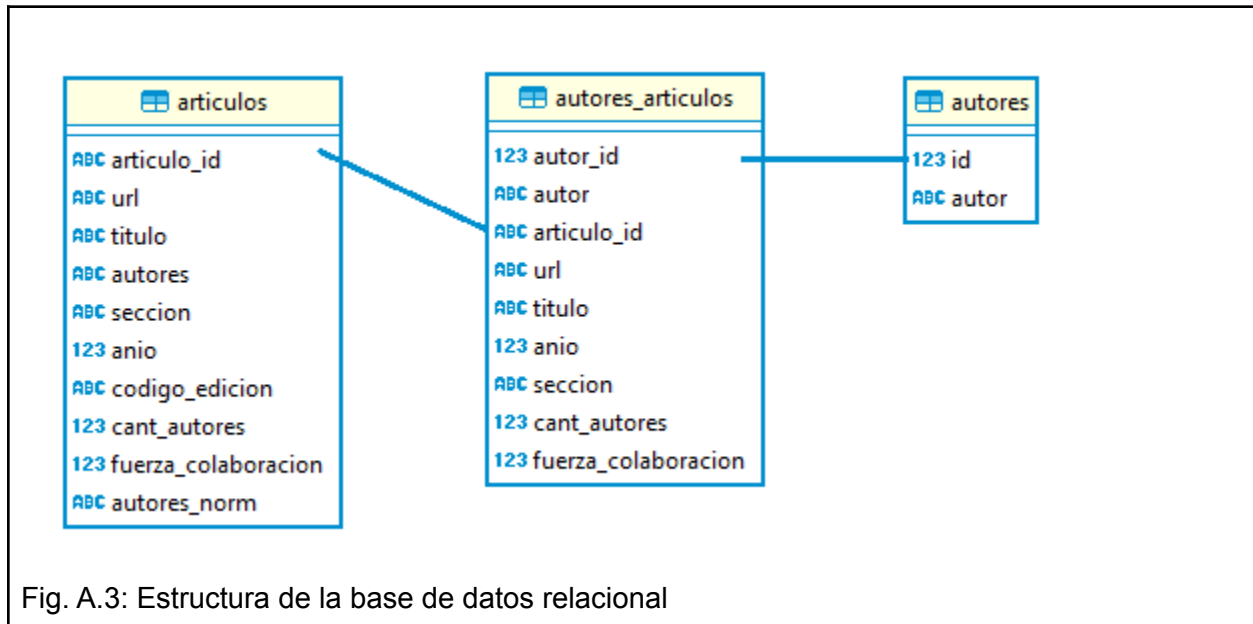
articulos

ABC articulo_id
ABC url
ABC titulo
ABC autores
ABC seccion
123 anio
ABC codigo_edicion
123 cant_autores
123 fuerza_colaboracion
ABC autores_norm

autores_articulos

123 autor_id
ABC autor
ABC articulo_id
ABC url
ABC titulo
123 anio
ABC seccion
123 cant_autores
123 fuerza_colaboracion

autores

123 id
ABC autor

Fig. A.3: Estructura de la base de datos relacional